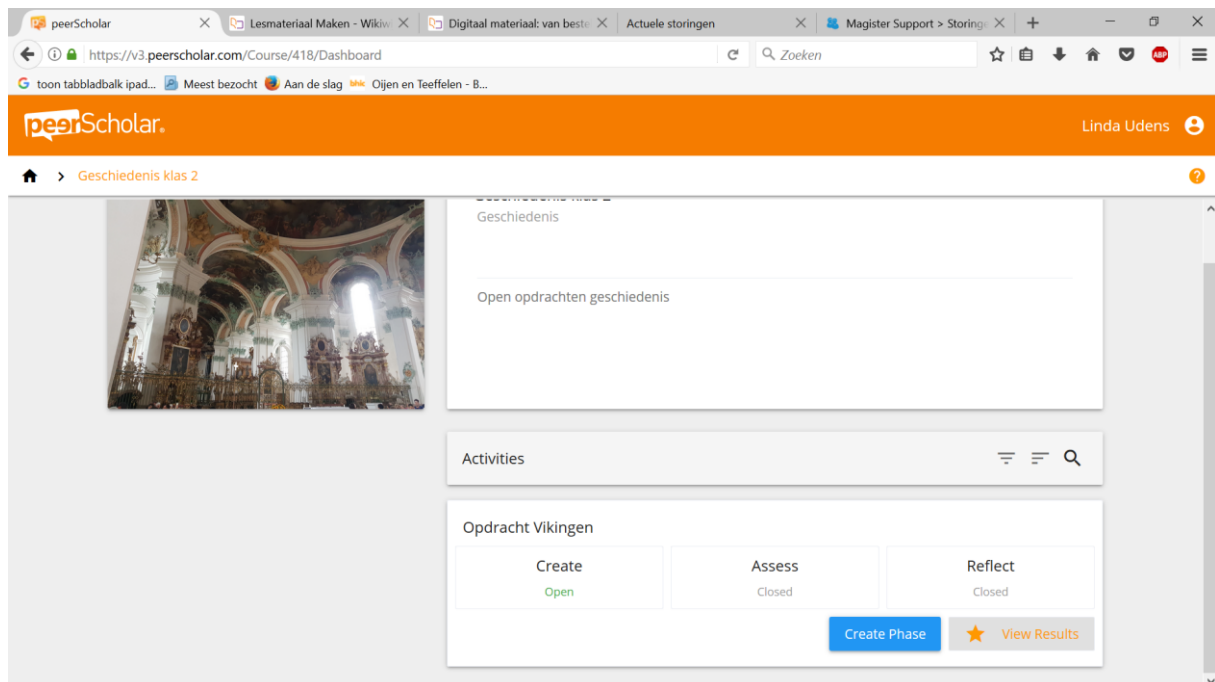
peerScholar
Lesmateriaal Maken - Wikiw
Digitaal materiaal: van beste
Actuele storingen
Magister Support > Storing

https://v3.peerscholar.com/Course/418/Dashboard
Zoeken

toon tabbladbalk ipad... Meest bezocht Aan de slag Oijen en Teeffelen - B...

peerScholar.
Linda Udens

Geschiedenis klas 2

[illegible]
Geschiedenis

Open opdrachten geschiedenis

Activities

Opdracht Vikingen

| Create | Assess | Reflect |
|---|---|---|
| Open | Closed | Closed |

Create Phase
View Results